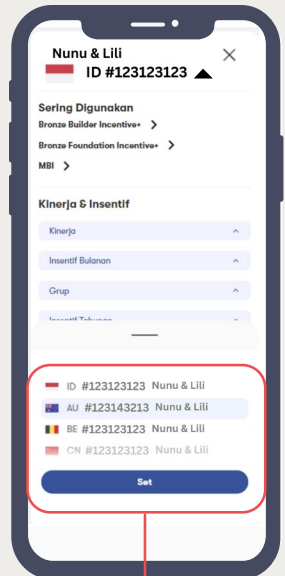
Nunu & Lili
ID #123123123

Sering Digunakan
Bronze Builder Incentive+ >
Bronze Foundation Incentive+ >
MBI >

Kinerja & Insentif
Kinerja
Insentif Bulanan
Grup
Insentif Tahunan

ID #123123123 Nunu & Lili
AU #123143213 Nunu & Lili
BE #123123123 Nunu & Lili
CN #123123123 Nunu & Lili

Set